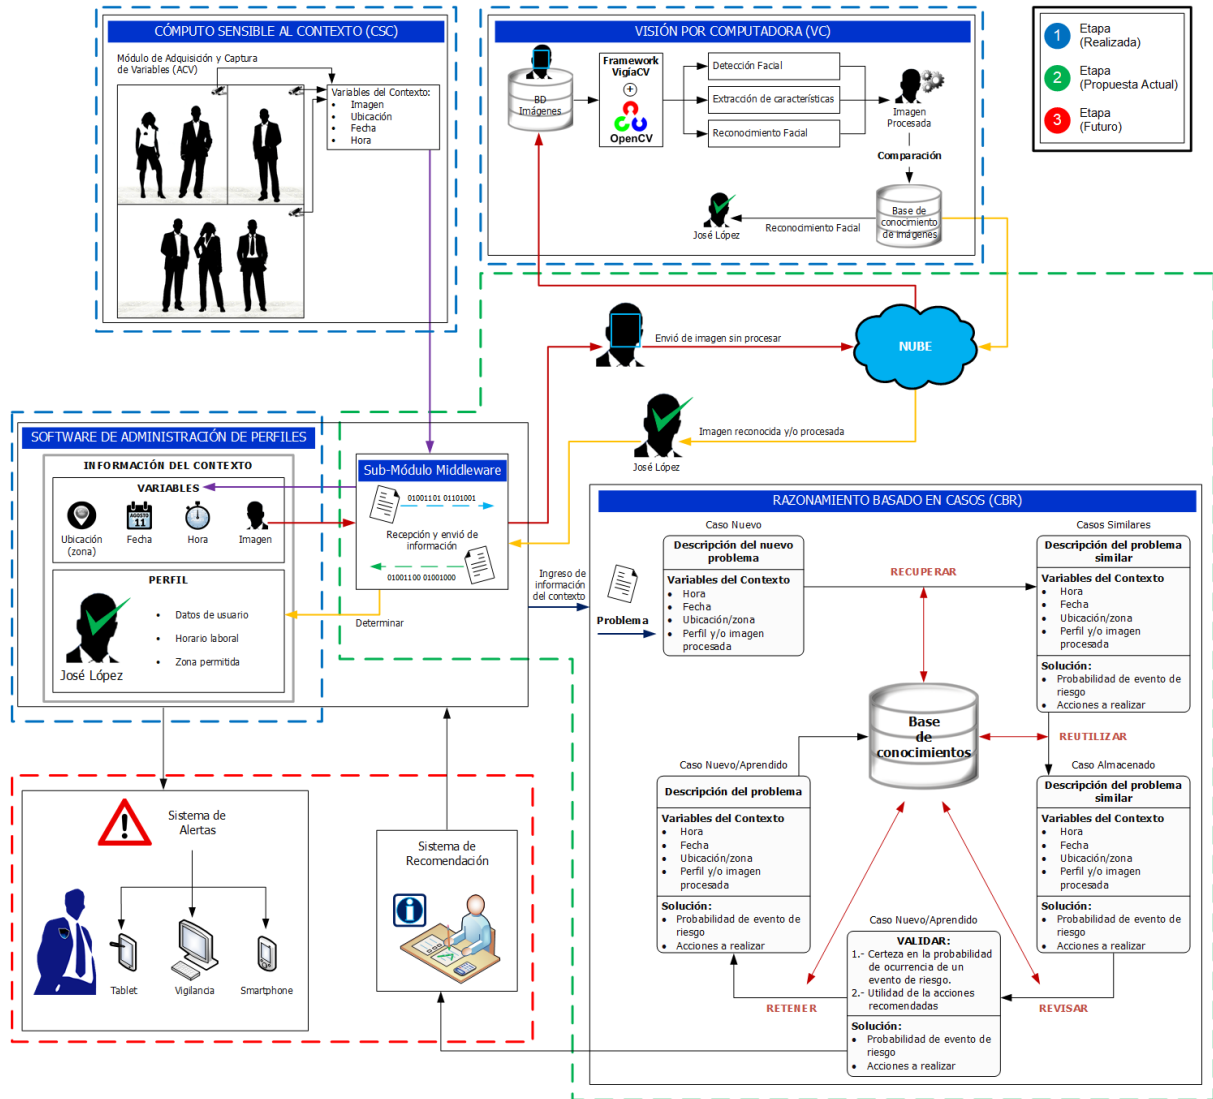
CÓMPUTO SENSIBLE AL CONTEXTO (CSC)

Módulo de Adquisición y Captura de Variables (ACV)

Variables del Contexto:
- Imagen
- Ubicación
- Fecha
- Hora

VISIÓN POR COMPUTADORA (VC)

BD Imágenes

Framework VigiaCV

OpenCV

Detección Facial

Extracción de características

Reconocimiento Facial

Imagen Procesada

Comparación

Base de conocimiento de imágenes

Reconocimiento Facial

José López

1 Etapa (Realizada)

2 Etapa (Propuesta Actual)

3 Etapa (Futuro)

Envió de imagen sin procesar

NUBE

Imagen reconocida y/o procesada

José López

SOFTWARE DE ADMINISTRACIÓN DE PERFILES

INFORMACIÓN DEL CONTEXTO

VARIABLES

Ubicación (zona)

Fecha

Hora

Imagen

PERFIL

- Datos de usuario
- Horario laboral
- Zona permitida

José López

Sub-Módulo Middleware

01001101 01101001

Recepción y envío de información

01001100 01001000

Determinar

Ingreso de información del contexto

RAZONAMIENTO BASADO EN CASOS (CBR)

Caso Nuevo

Descripción del nuevo problema

Variables del Contexto
- Hora
- Fecha
- Ubicación/zona
- Perfil y/o imagen procesada

Problema

RECUPERAR

Casos Similares

Descripción del problema similar

Variables del Contexto
- Hora
- Fecha
- Ubicación/zona
- Perfil y/o imagen procesada

Solución:
- Probabilidad de evento de riesgo
- Acciones a realizar

Base de conocimientos

REUTILIZAR

Caso Nuevo/Aprendido

Descripción del problema

Variables del Contexto
- Hora
- Fecha
- Ubicación/zona
- Perfil y/o imagen procesada

Solución:
- Probabilidad de evento de riesgo
- Acciones a realizar

Caso Almacenado

Descripción del problema similar

Variables del Contexto
- Hora
- Fecha
- Ubicación/zona
- Perfil y/o imagen procesada

Solución:
- Probabilidad de evento de riesgo
- Acciones a realizar

Caso Nuevo/Aprendido

VALIDAR:
1.- Certeza en la probabilidad de ocurrencia de un evento de riesgo.
2.- Utilidad de la acciones recomendadas

Solución:
- Probabilidad de evento de riesgo
- Acciones a realizar

RETENER

REVISAR

Sistema de Alertas

Tablet

Vigilancia

Smartphone

Sistema de Recomendación